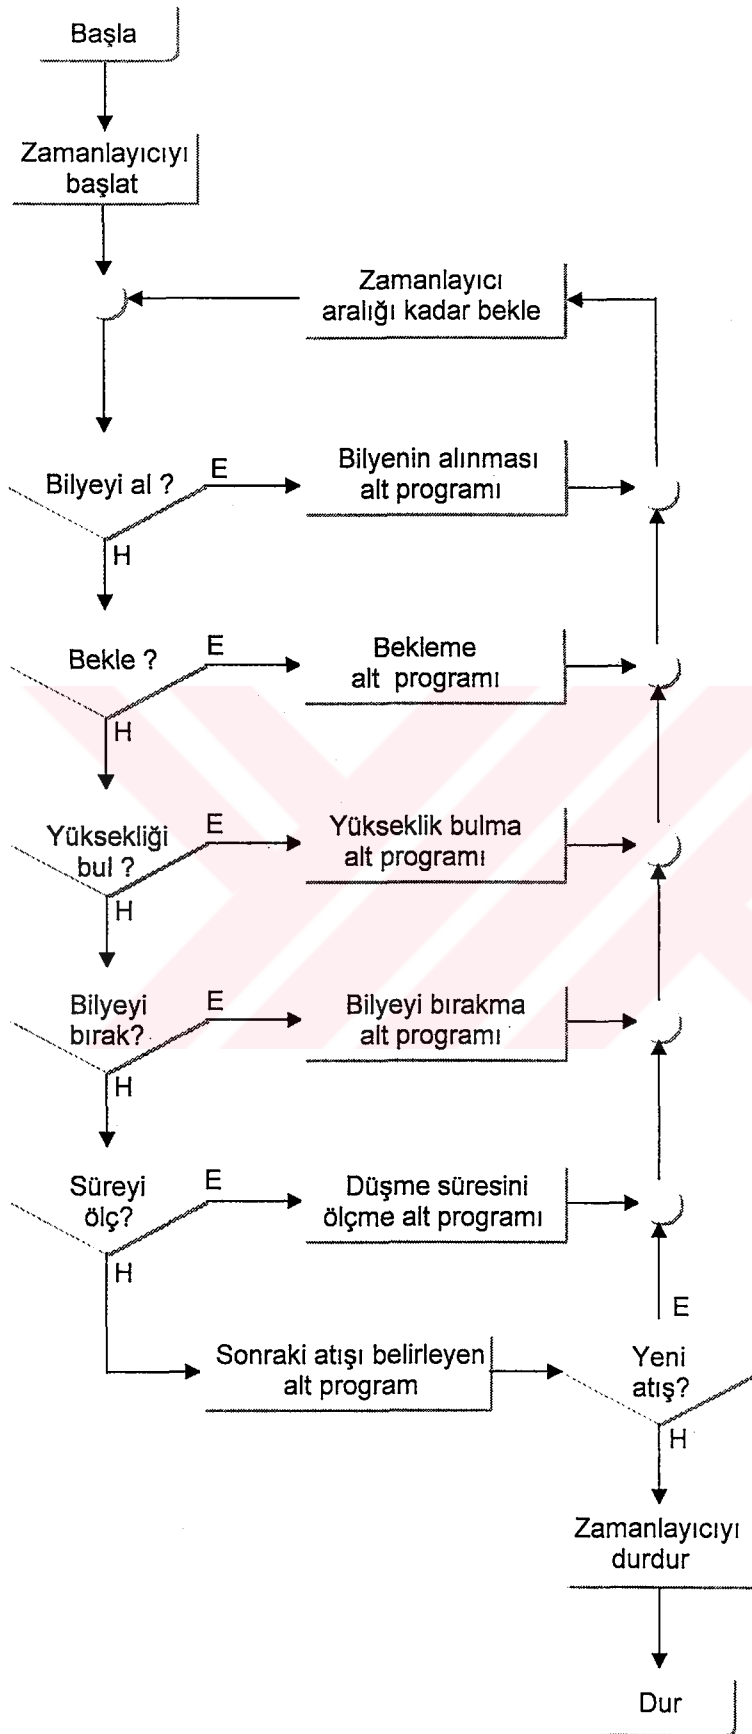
Başla

Zamanlayıcıyı başlat

Zamanlayıcı aralığı kadar bekle

Bilyeyi al ?
E
Bilyenin alınması alt programı
H

Bekle ?
E
Bekleme alt programı
H

Yüksekliği bul ?
E
Yükseklik bulma alt programı
H

Bilyeyi bırak?
E
Bilyeyi bırakma alt programı
H

Süreyi ölç?
E
Düşme süresini ölçme alt programı
H

Sonraki atışı belirleyen alt program

E
Yeni atış?
H

Zamanlayıcıyı durdur

Dur